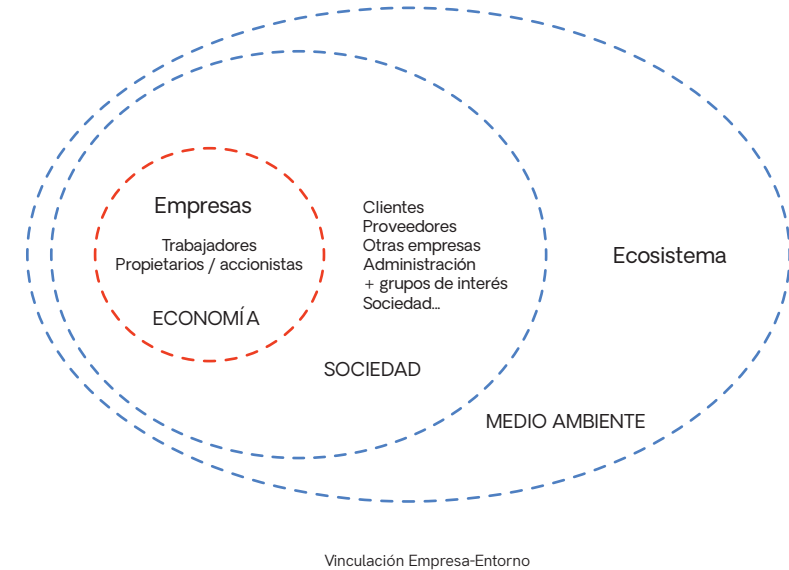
Empresas

Trabajadores
Propietarios / accionistas

ECONOMÍA

Clientes
Proveedores
Otras empresas
Administración
+ grupos de interés
Sociedad...

SOCIEDAD

Ecosistema

MEDIO AMBIENTE

Vinculación Empresa-Entorno